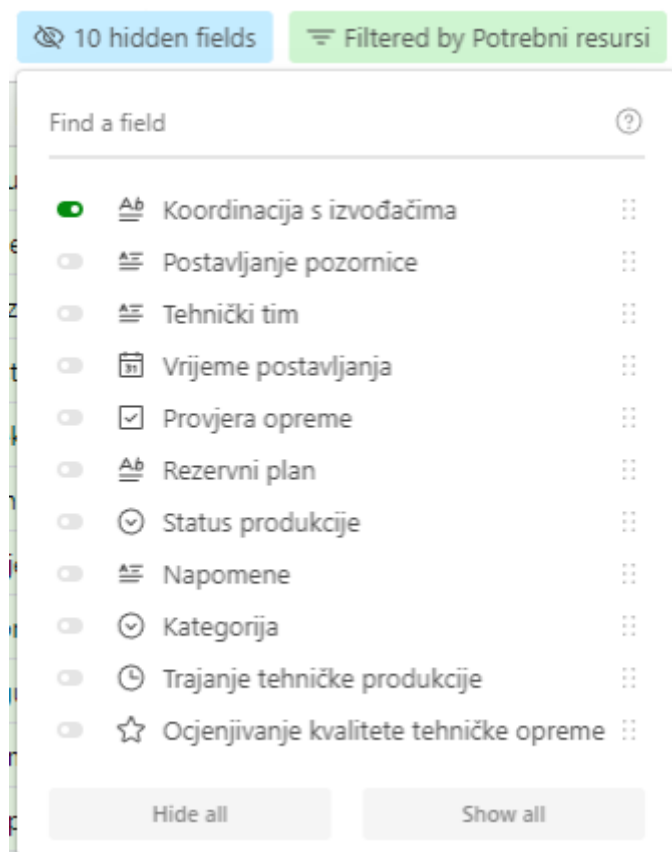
10 hidden fields
Filtered by Potrebni resursi

Find a field
?

Koordinacija s izvođačima
Postavljanje pozornice
Tehnički tim
Vrijeme postavljanja
Provjera opreme
Rezervni plan
Status produkcije
Napomene
Kategorija
Trajanje tehničke produkcije
Ocjenjivanje kvalitete tehničke opreme

Hide all
Show all